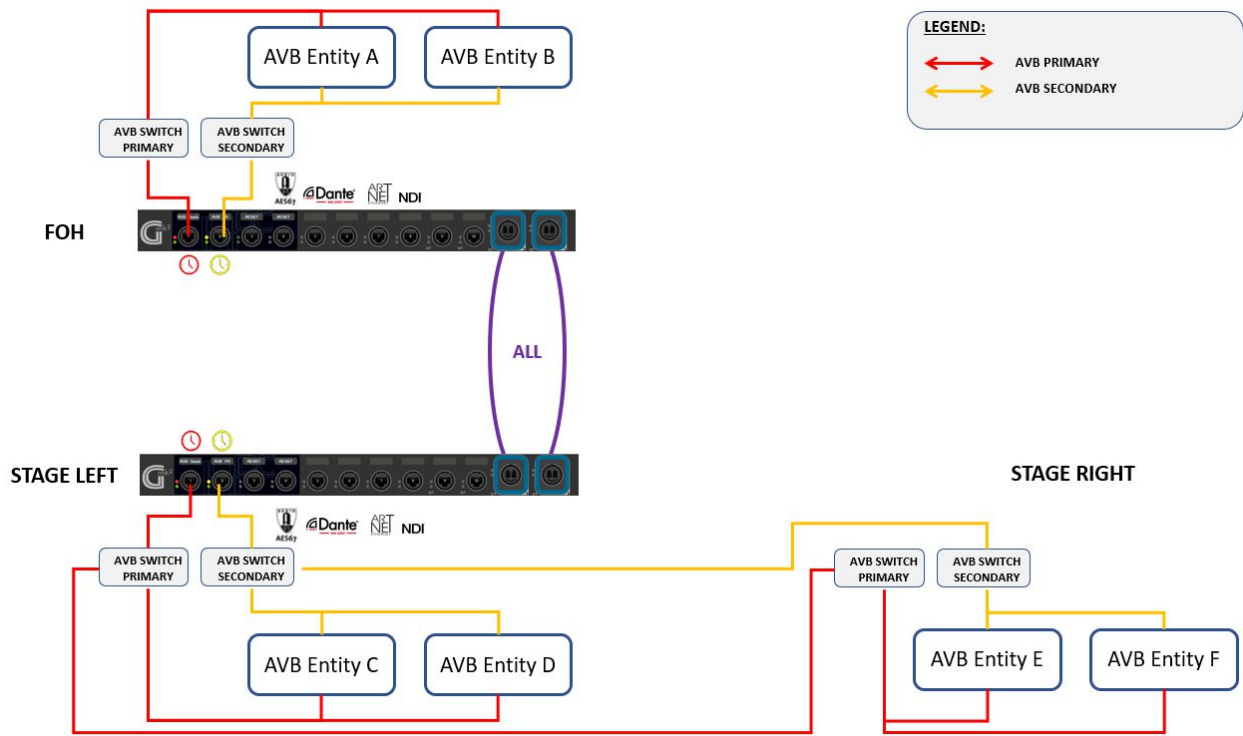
AVB Entity A

AVB Entity B

LEGEND:

AVB PRIMARY

AVB SECONDARY

AVB SWITCH PRIMARY

AVB SWITCH SECONDARY

AES67

Dante

ART NET

NDI

FOH

ALL

STAGE LEFT

STAGE RIGHT

AES67

Dante

ART NET

NDI

AVB SWITCH PRIMARY

AVB SWITCH SECONDARY

AVB SWITCH PRIMARY

AVB SWITCH SECONDARY

AVB Entity C

AVB Entity D

AVB Entity E

AVB Entity F